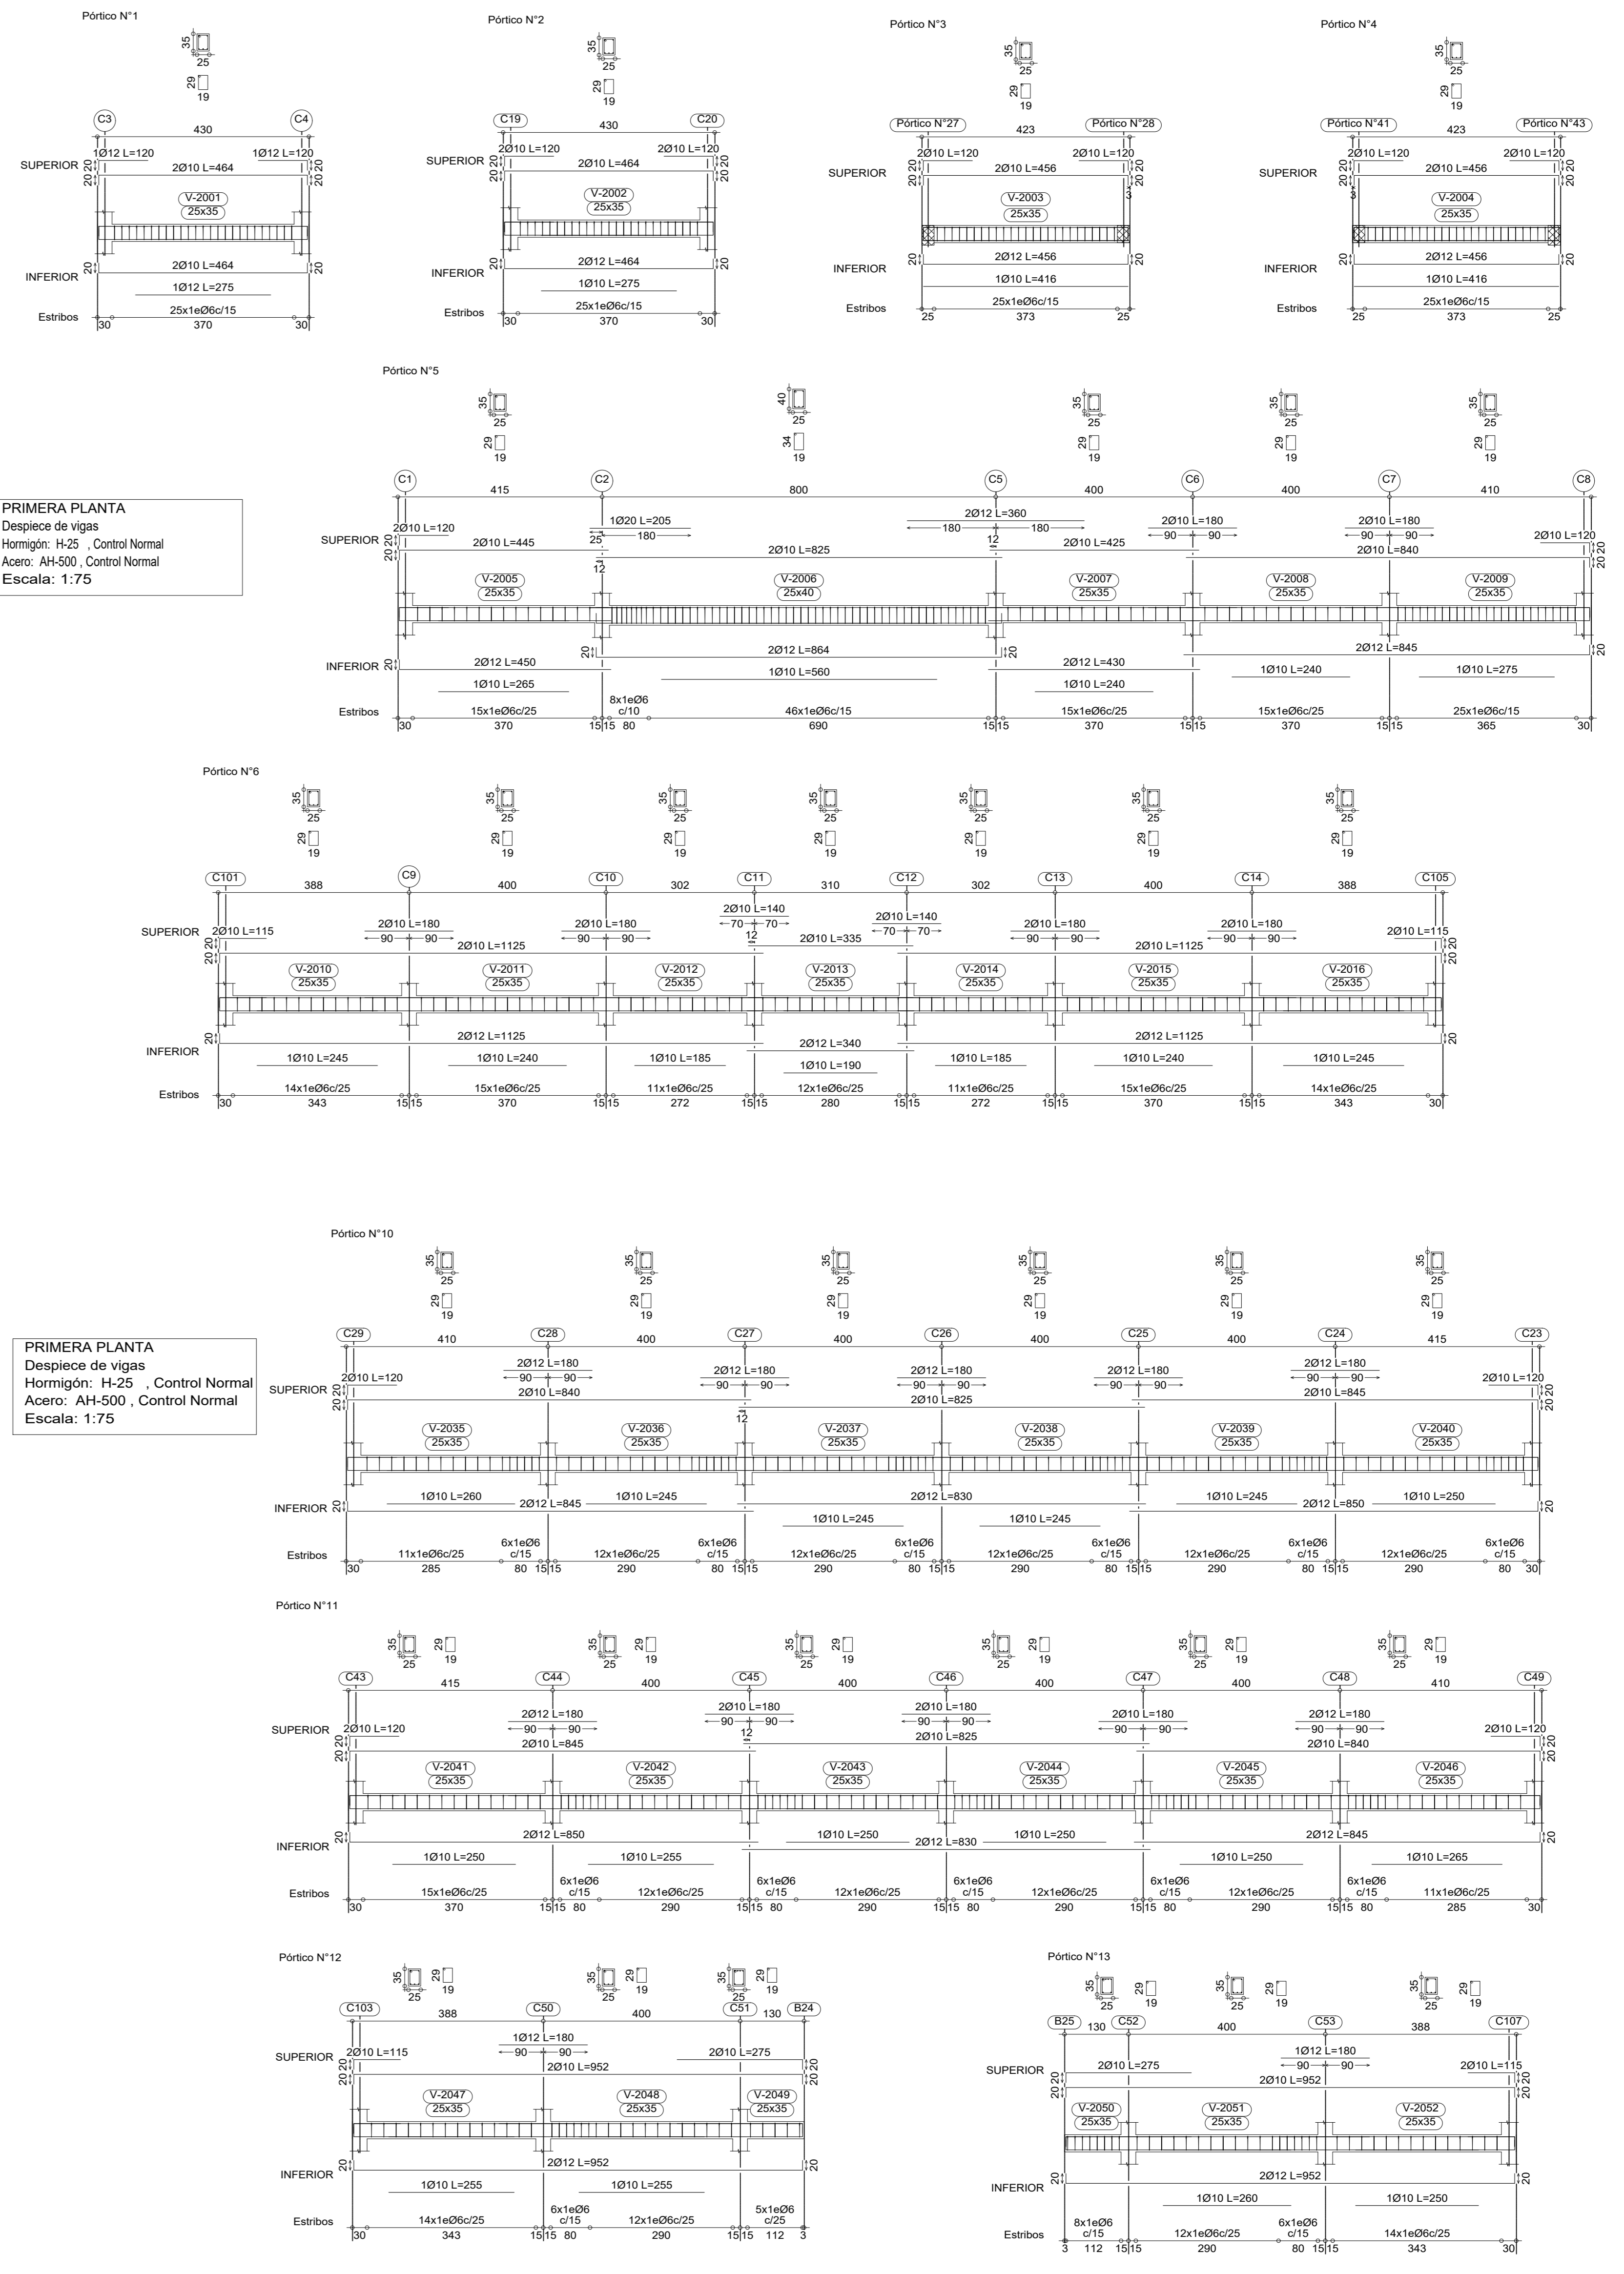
Pórtico N°1

35 25
29 19

C3 C4
430
SUPERIOR 20 20
1Ø12 L=120
1Ø12 L=120
2Ø10 L=464
20 20
V-2001
25x35
INFERIOR 20
2Ø10 L=464
20
1Ø12 L=275
Estribos
25x1eØ6c/15
30 370 30

Pórtico N°2

35 25
29 19

C19 C20
430
SUPERIOR 20 20
2Ø10 L=120
2Ø10 L=120
2Ø10 L=464
20 20
V-2002
25x35
INFERIOR 20
2Ø12 L=464
20
1Ø10 L=275
Estribos
25x1eØ6c/15
30 370 30

Pórtico N°3

35 25
29 19

Pórtico N°27 Pórtico N°28
423
SUPERIOR 20 20
2Ø10 L=120
2Ø10 L=120
2Ø10 L=456
20 20
3
V-2003
25x35
INFERIOR 20
2Ø12 L=456
20
1Ø10 L=416
Estribos
25x1eØ6c/15
25 373 25

Pórtico N°4

35 25
29 19

Pórtico N°41 Pórtico N°43
423
SUPERIOR 20 20
2Ø10 L=120
2Ø10 L=120
2Ø10 L=456
20 20
3
V-2004
25x35
INFERIOR 20
2Ø12 L=456
20
1Ø10 L=416
Estribos
25x1eØ6c/15
25 373 25

Pórtico N°5

35 25
29 19
40 25
34 19
35 25
29 19
35 25
29 19
35 25
29 19

PRIMERA PLANTA
Despiece de vigas
Hormigón: H-25 , Control Normal
Acero: AH-500 , Control Normal
Escala: 1:75

C1 C2 C5 C6 C7 C8
415 800 400 400 410
SUPERIOR 20 20
2Ø10 L=120
1Ø20 L=205
25 180
2Ø10 L=445
12
2Ø12 L=360
180 180
12
2Ø10 L=825
2Ø10 L=425
2Ø10 L=180
90 90
2Ø10 L=180
90 90
2Ø10 L=840
2Ø10 L=120
20 20
V-2005
25x35
V-2006
25x40
V-2007
25x35
V-2008
25x35
V-2009
25x35
INFERIOR 20
20
2Ø12 L=450
1Ø10 L=265
2Ø12 L=864
1Ø10 L=560
20
2Ø12 L=430
1Ø10 L=240
2Ø12 L=845
1Ø10 L=240
1Ø10 L=275
20
Estribos
15x1eØ6c/25
8x1eØ6 c/10
46x1eØ6c/15
15x1eØ6c/25
15x1eØ6c/25
25x1eØ6c/15
30 370 15 15 80 690 15 15 370 15 15 370 15 15 365 30

Pórtico N°6

35 25
29 19
35 25
29 19
35 25
29 19
35 25
29 19
35 25
29 19
35 25
29 19
35 25
29 19

C101 C9 C10 C11 C12 C13 C14 C105
388 400 302 310 302 400 388
SUPERIOR 20 20
2Ø10 L=115
2Ø10 L=180
90 90
2Ø10 L=1125
2Ø10 L=180
90 90
2Ø10 L=140
70 70
12
2Ø10 L=335
2Ø10 L=140
70 70
2Ø10 L=180
90 90
2Ø10 L=1125
2Ø10 L=180
90 90
2Ø10 L=115
20 20
V-2010
25x35
V-2011
25x35
V-2012
25x35
V-2013
25x35
V-2014
25x35
V-2015
25x35
V-2016
25x35
INFERIOR 20
2Ø12 L=1125
1Ø10 L=245
1Ø10 L=240
1Ø10 L=185
2Ø12 L=340
1Ø10 L=190
1Ø10 L=185
2Ø12 L=1125
1Ø10 L=240
1Ø10 L=245
20
Estribos
14x1eØ6c/25
15x1eØ6c/25
11x1eØ6c/25
12x1eØ6c/25
11x1eØ6c/25
15x1eØ6c/25
14x1eØ6c/25
30 343 15 15 370 15 15 272 15 15 280 15 15 272 15 15 370 15 15 343 30

Pórtico N°10

35 25
29 19
35 25
29 19
35 25
29 19
35 25
29 19
35 25
29 19
35 25
29 19

PRIMERA PLANTA
Despiece de vigas
Hormigón: H-25 , Control Normal
Acero: AH-500 , Control Normal
Escala: 1:75

C29 C28 C27 C26 C25 C24 C23
410 400 400 400 400 415
SUPERIOR 20 20
2Ø10 L=120
2Ø12 L=180
90 90
2Ø10 L=840
2Ø12 L=180
90 90
12
2Ø12 L=180
90 90
2Ø10 L=825
2Ø12 L=180
90 90
2Ø12 L=180
90 90
2Ø10 L=845
2Ø10 L=120
20 20
V-2035
25x35
V-2036
25x35
V-2037
25x35
V-2038
25x35
V-2039
25x35
V-2040
25x35
INFERIOR 20
1Ø10 L=260
2Ø12 L=845
1Ø10 L=245
2Ø12 L=830
1Ø10 L=245
1Ø10 L=245
1Ø10 L=245
2Ø12 L=850
1Ø10 L=250
20
Estribos
11x1eØ6c/25
6x1eØ6 c/15
12x1eØ6c/25
6x1eØ6 c/15
12x1eØ6c/25
6x1eØ6 c/15
12x1eØ6c/25
6x1eØ6 c/15
12x1eØ6c/25
6x1eØ6 c/15
12x1eØ6c/25
6x1eØ6 c/15
30 285 80 15 15 290 80 15 15 290 80 15 15 290 80 15 15 290 80 15 15 290 80 30

Pórtico N°11

35 25 29 19
35 25 29 19
35 25 29 19
35 25 29 19
35 25 29 19
35 25 29 19

C43 C44 C45 C46 C47 C48 C49
415 400 400 400 400 410
SUPERIOR 20 20
2Ø10 L=120
2Ø12 L=180
90 90
2Ø10 L=845
2Ø10 L=180
90 90
12
2Ø10 L=180
90 90
2Ø10 L=825
2Ø10 L=180
90 90
2Ø12 L=180
90 90
2Ø10 L=840
2Ø10 L=120
20 20
V-2041
25x35
V-2042
25x35
V-2043
25x35
V-2044
25x35
V-2045
25x35
V-2046
25x35
INFERIOR 20
2Ø12 L=850
1Ø10 L=250
1Ø10 L=255
1Ø10 L=250
2Ø12 L=830
1Ø10 L=250
2Ø12 L=845
1Ø10 L=250
1Ø10 L=265
20
Estribos
15x1eØ6c/25
6x1eØ6 c/15
12x1eØ6c/25
6x1eØ6 c/15
12x1eØ6c/25
6x1eØ6 c/15
12x1eØ6c/25
6x1eØ6 c/15
12x1eØ6c/25
6x1eØ6 c/15
11x1eØ6c/25
30 370 15 15 80 290 15 15 80 290 15 15 80 290 15 15 80 290 15 15 80 285 30

Pórtico N°12

35 25 29 19
35 25 29 19
35 25 29 19

C103 C50 C51 B24
388 400 130
SUPERIOR 20 20
2Ø10 L=115
1Ø12 L=180
90 90
2Ø10 L=952
2Ø10 L=275
20 20
V-2047
25x35
V-2048
25x35
V-2049
25x35
INFERIOR 20
2Ø12 L=952
1Ø10 L=255
1Ø10 L=255
20
Estribos
14x1eØ6c/25
6x1eØ6 c/15
12x1eØ6c/25
5x1eØ6 c/25
30 343 15 15 80 290 15 15 112 3

Pórtico N°13

35 25 29 19
35 25 29 19
35 25 29 19

B25 C52 C53 C107
130 400 388
SUPERIOR 20 20
2Ø10 L=275
1Ø12 L=180
90 90
2Ø10 L=952
2Ø10 L=115
20 20
V-2050
25x35
V-2051
25x35
V-2052
25x35
INFERIOR 20
2Ø12 L=952
1Ø10 L=260
1Ø10 L=250
20
Estribos
8x1eØ6 c/15
12x1eØ6c/25
6x1eØ6 c/15
14x1eØ6c/25
3 112 15 15 290 80 15 15 343 30